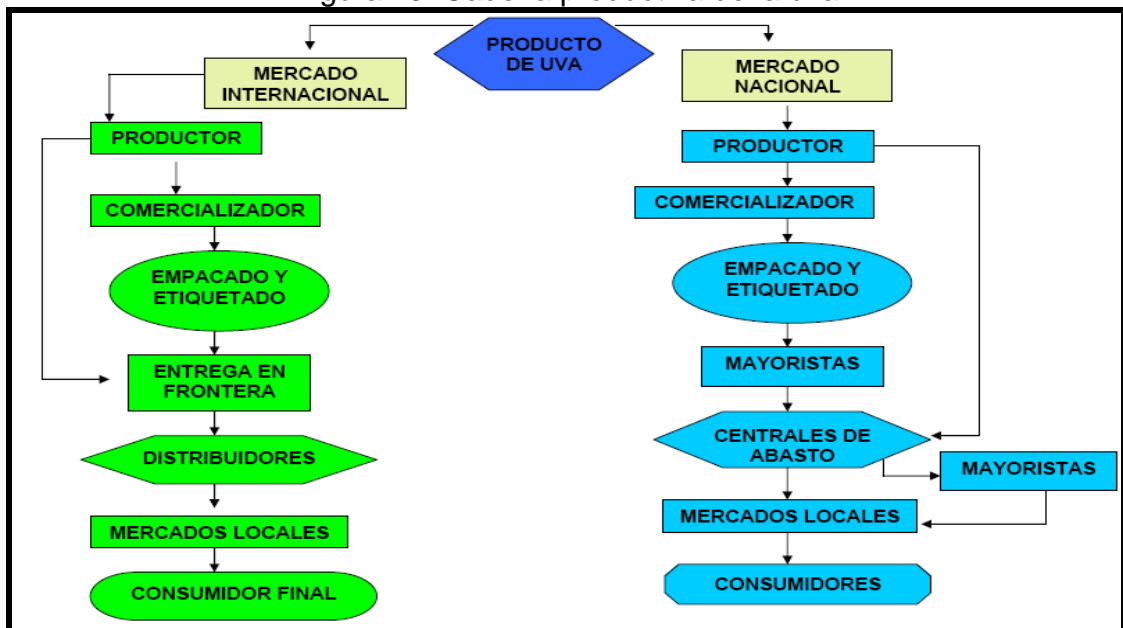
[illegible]

PRODUCTO DE UVA

MERCADO INTERNACIONAL

PRODUCTOR

COMERCIALIZADOR

EMPACADO Y ETIQUETADO

ENTREGA EN FRONTERA

DISTRIBUIDORES

MERCADOS LOCALES

CONSUMIDOR FINAL

MERCADO NACIONAL

PRODUCTOR

COMERCIALIZADOR

EMPACADO Y ETIQUETADO

MAYORISTAS

CENTRALES DE ABASTO

MAYORISTAS

MERCADOS LOCALES

CONSUMIDORES